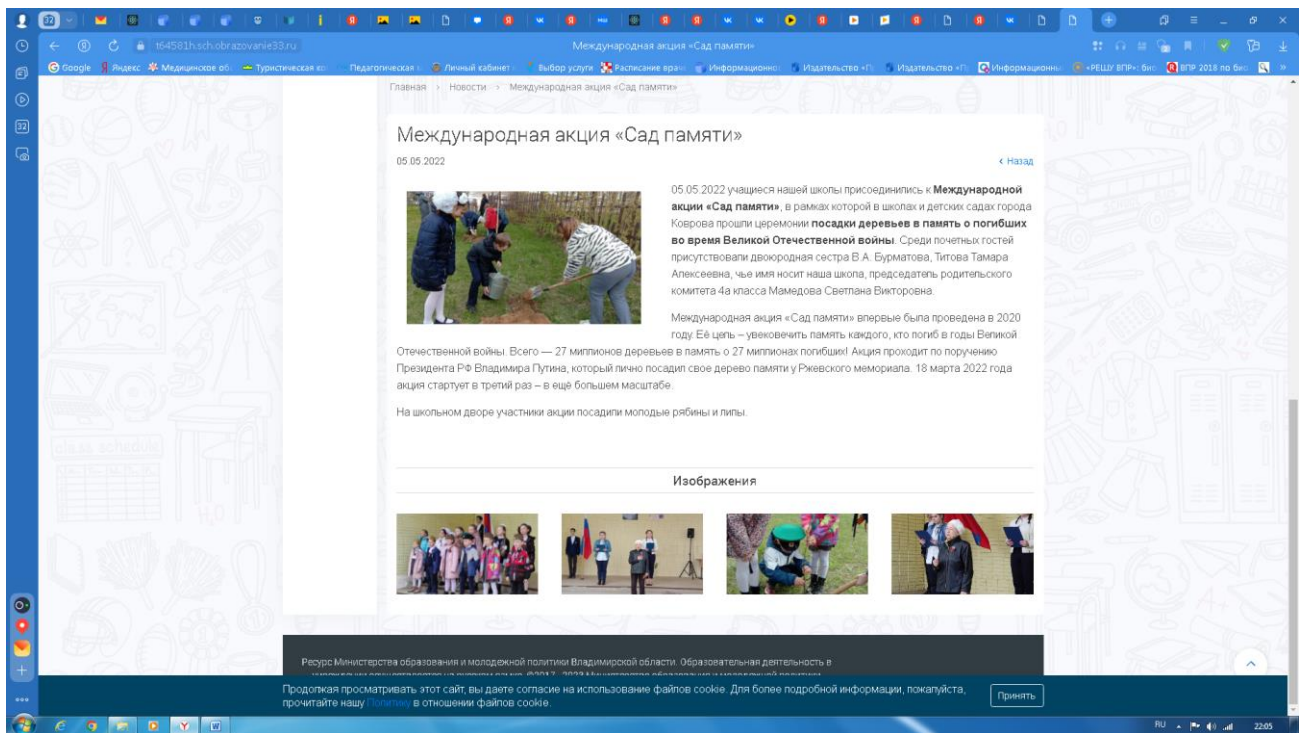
32

t64581h.sch.obrazovanie33.ru

Международная акция «Сад памяти»

Google Яндекс Медицинское об Туристическая ко Педагогическая Личный кабинет Выбор услуги Расписание врач Информационно Издательство «П Издательство «П Информационны «РЕШУ ВПР»: био ВПР 2018 по био

Главная > Новости > Международная акция «Сад памяти»

Международная акция «Сад памяти»

05.05.2022

‹ Назад

05.05.2022 учащиеся нашей школы присоединились к **Международной акции «Сад памяти»**, в рамках которой в школах и детских садах города Коврова прошли церемонии **посадки деревьев в память о погибших во время Великой Отечественной войны**. Среди почетных гостей присутствовали двоюродная сестра В.А. Бурматова, Титова Тамара Алексеевна, чье имя носит наша школа, председатель родительского комитета 4а класса Мамедова Светлана Викторовна.

Международная акция «Сад памяти» впервые была проведена в 2020 году. Её цель – увековечить память каждого, кто погиб в годы Великой Отечественной войны. Всего — 27 миллионов деревьев в память о 27 миллионах погибших! Акция проходит по поручению Президента РФ Владимира Путина, который лично посадил свое дерево памяти у Ржевского мемориала. 18 марта 2022 года акция стартует в третий раз – в ещё большем масштабе.

На школьном дворе участники акции посадили молодые рябины и липы.

Изображения

Ресурс Министерства образования и молодежной политики Владимирской области. Образовательная деятельность в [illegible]

Продолжая просматривать этот сайт, вы даете согласие на использование файлов cookie. Для более подробной информации, пожалуйста, прочитайте нашу Политику в отношении файлов cookie.

Принять

RU 22:05